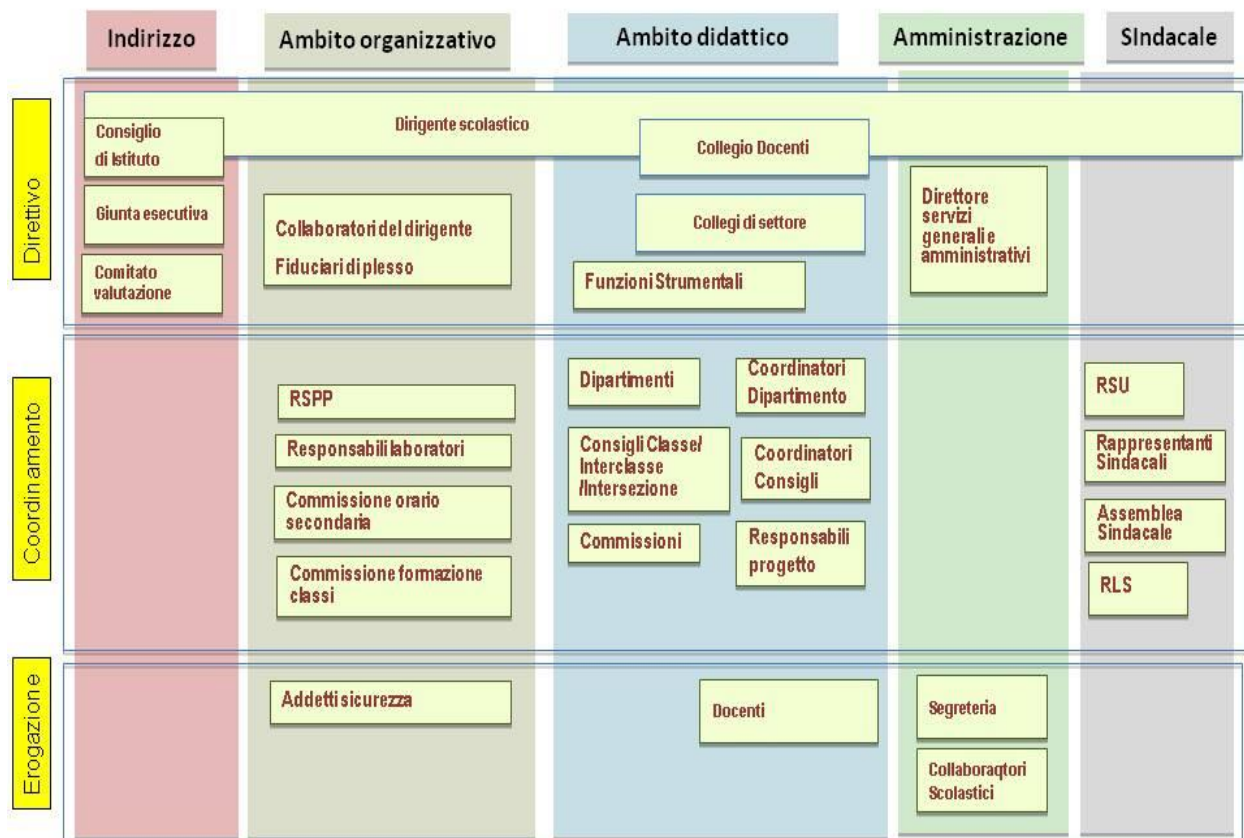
Indirizzo

Ambito organizzativo

Ambito didattico

Amministrazione

SIndacale

Direttivo

Consiglio di Istituto

Dirigente scolastico

Collegio Docenti

Giunta esecutiva

Collaboratori del dirigente

Fiduciari di plesso

Collegi di settore

Direttore servizi generali e amministrativi

Comitato valutazione

Funzioni Strumentali

Coordinamento

RSPP

Dipartimenti

Coordinatori Dipartimento

RSU

Responsabili laboratori

Consigli Classe/ Interclasse /Intersezione

Coordinatori Consigli

Rappresentanti Sindacali

Commissione orario secondaria

Assemblea Sindacale

Commissioni

Responsabili progetto

Commissione formazione classi

RLS

Erogazione

Addetti sicurezza

Docenti

Segreteria

Collaboraqtori Scolastici